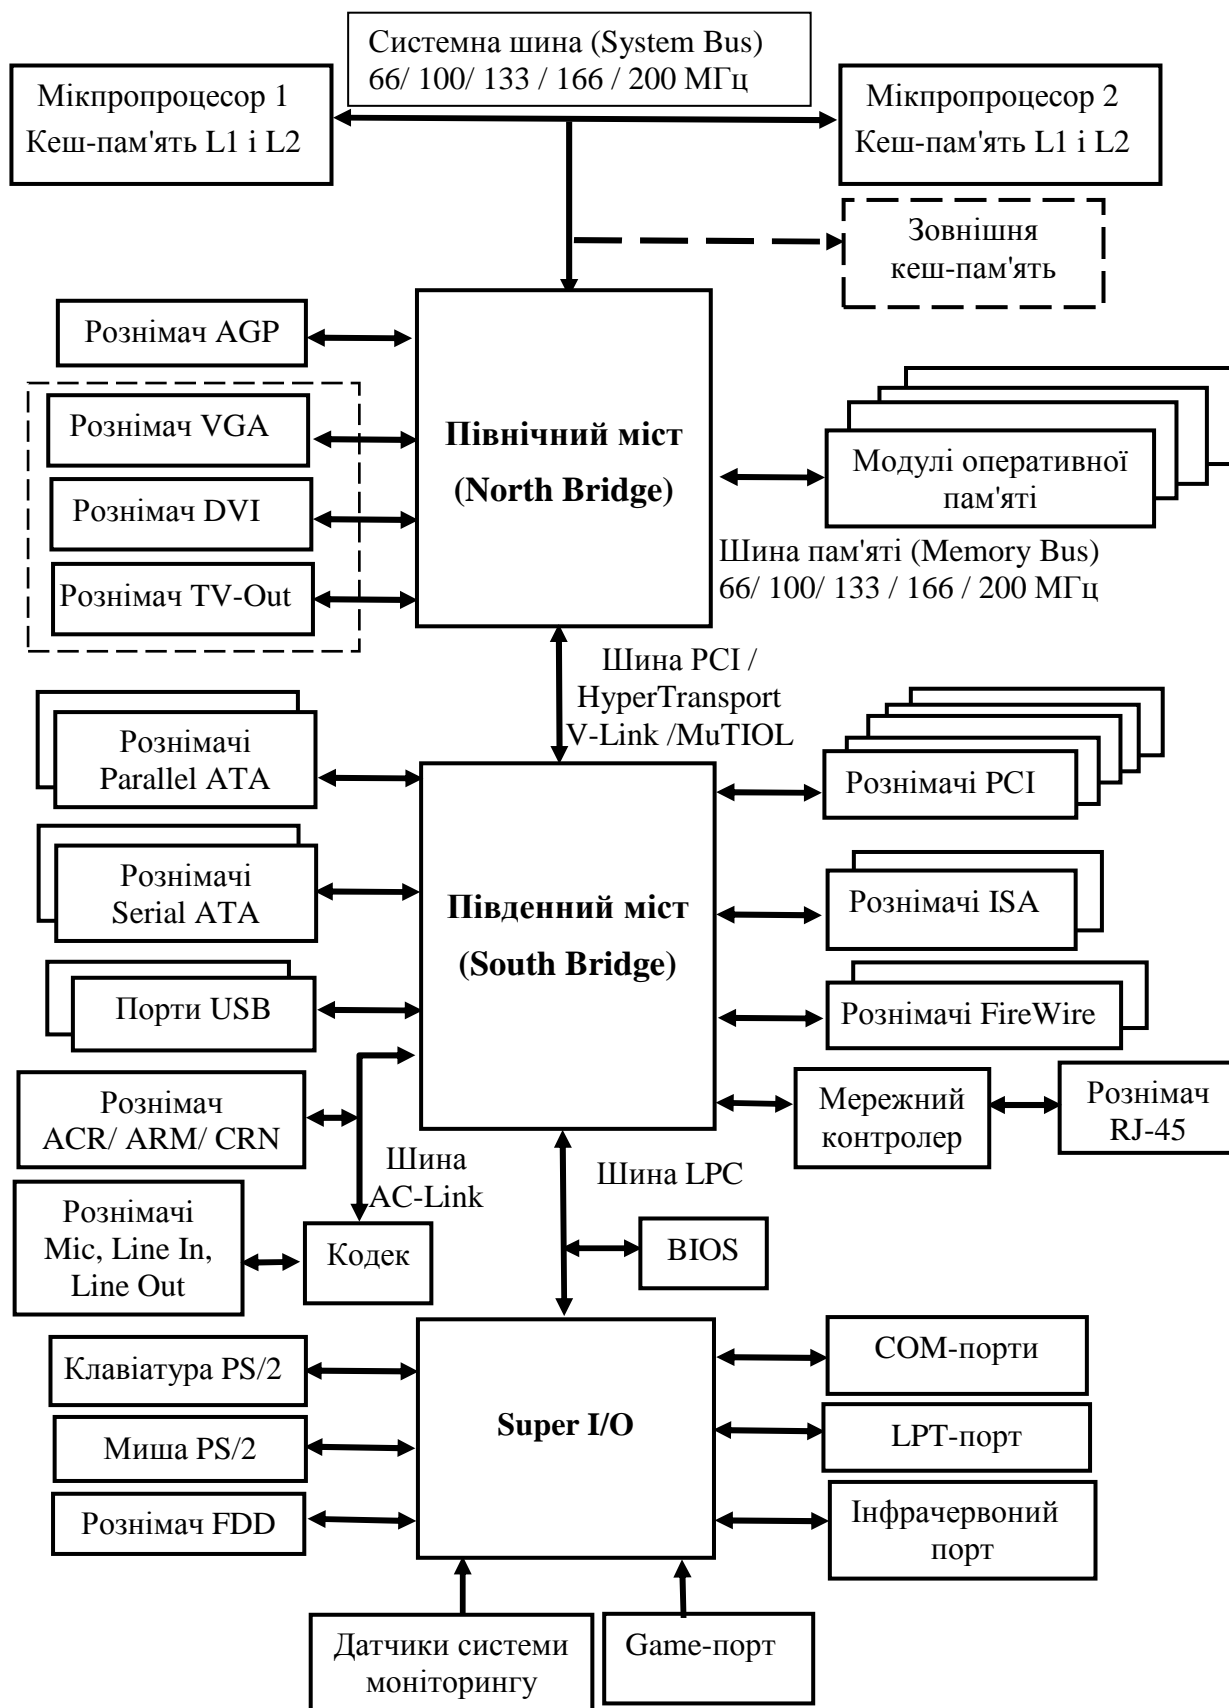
Системна шина (System Bus)
66/ 100/ 133 / 166 / 200 МГц

Мікпропроцесор 1
Кеш-пам'ять L1 і L2

Мікпропроцесор 2
Кеш-пам'ять L1 і L2

Зовнішня
кеш-пам'ять

Рознімач AGP

Рознімач VGA

Рознімач DVI

Рознімач TV-Out

**Північний міст (North Bridge)**

Модулі оперативної пам'яті

Шина пам'яті (Memory Bus)
66/ 100/ 133 / 166 / 200 МГц

Шина PCI /
HyperTransport
V-Link /MuTIOL

Рознімачі
Parallel ATA

Рознімачі
Serial ATA

Порти USB

Рознімач
ACR/ ARM/ CRN

Шина
AC-Link

Рознімачі
Mic, Line In,
Line Out

Кодек

**Південний міст (South Bridge)**

Рознімачі PCI

Рознімачі ISA

Рознімачі FireWire

Мережний
контролер

Рознімач
RJ-45

Шина LPC

BIOS

Клавіатура PS/2

Миша PS/2

Рознімач FDD

**Super I/O**

COM-порти

LPT-порт

Інфрачервоний
порт

Датчики системи
моніторингу

Game-порт